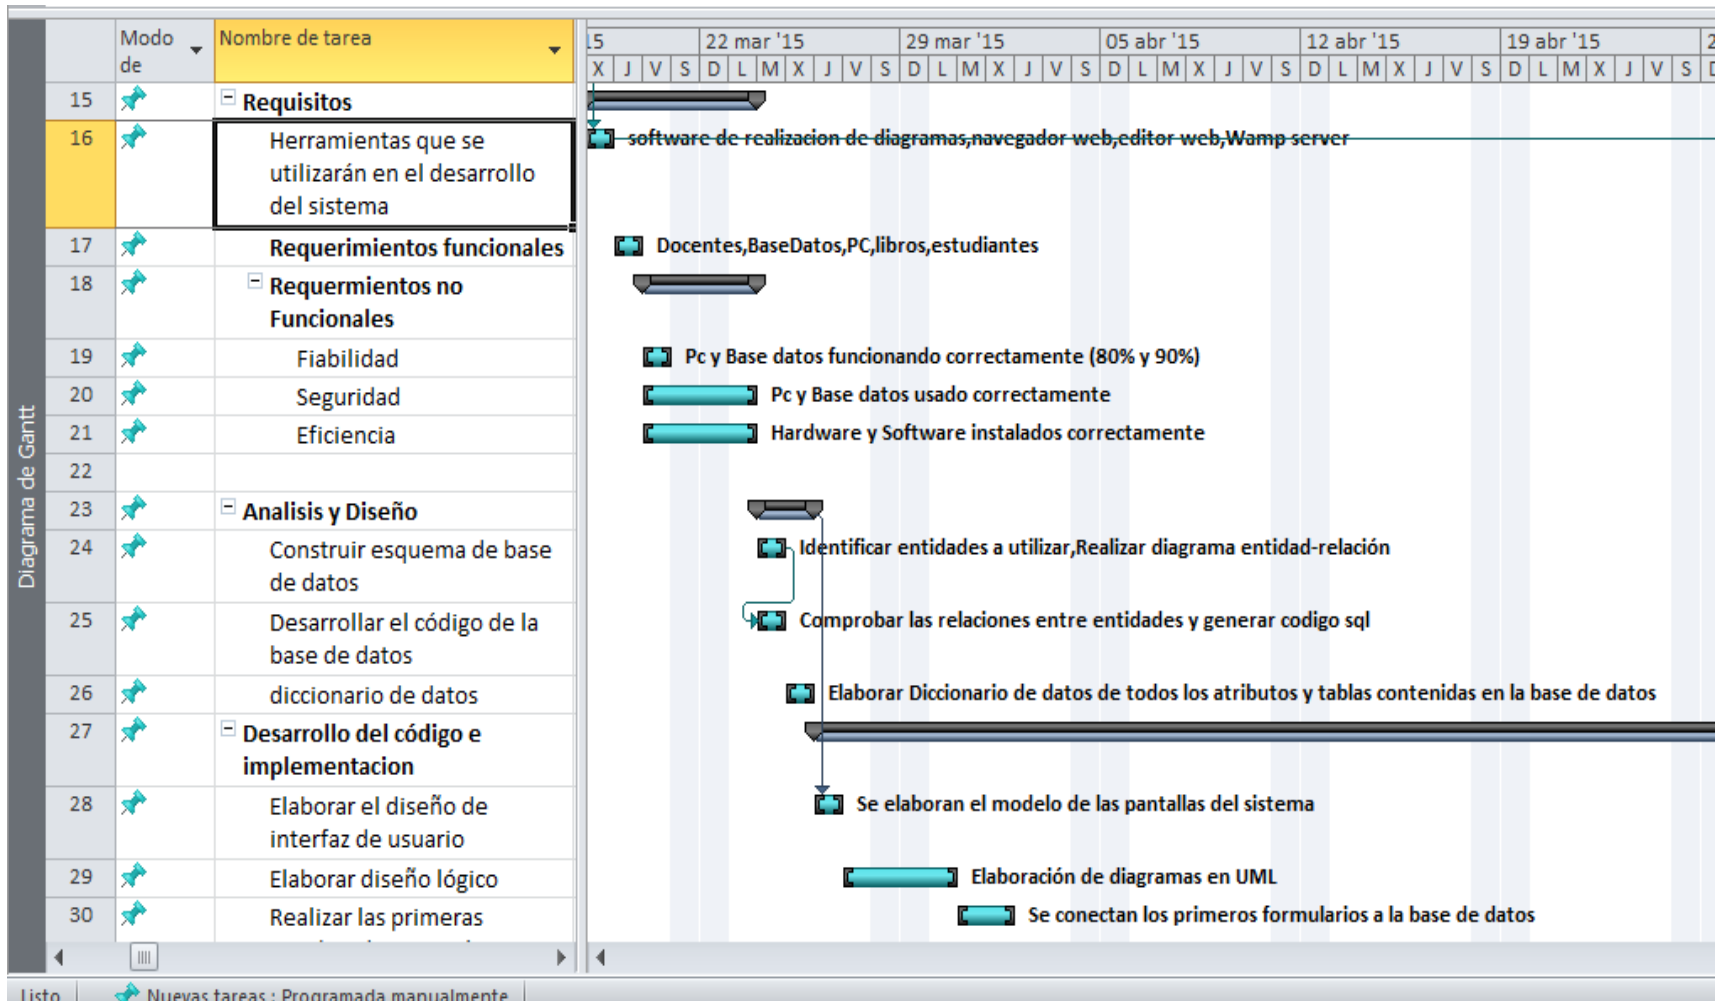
Diagrama de Gantt

| | Modo de | Nombre de tarea |
|---|---|---|
| 15 | | Requisitos |
| 16 | | Herramientas que se utilizarán en el desarrollo del sistema |
| 17 | | Requerimientos funcionales |
| 18 | | Requermientos no Funcionales |
| 19 | | Fiabilidad |
| 20 | | Seguridad |
| 21 | | Eficiencia |
| 22 | | |
| 23 | | Analisis y Diseño |
| 24 | | Construir esquema de base de datos |
| 25 | | Desarrollar el código de la base de datos |
| 26 | | diccionario de datos |
| 27 | | Desarrollo del código e implementacion |
| 28 | | Elaborar el diseño de interfaz de usuario |
| 29 | | Elaborar diseño lógico |
| 30 | | Realizar las primeras |

15 | 22 mar '15 | 29 mar '15 | 05 abr '15 | 12 abr '15 | 19 abr '15 | 2

X J V S D L M X J V S D L M X J V S D L M X J V S D L M X J V S D L M X J V S D

software de realizacion de diagramas,navegador web,editor web,Wamp server

Docentes,BaseDatos,PC,libros,estudiantes

Pc y Base datos funcionando correctamente (80% y 90%)

Pc y Base datos usado correctamente

Hardware y Software instalados correctamente

Identificar entidades a utilizar,Realizar diagrama entidad-relación

Comprobar las relaciones entre entidades y generar codigo sql

Elaborar Diccionario de datos de todos los atributos y tablas contenidas en la base de datos

Se elaboran el modelo de las pantallas del sistema

Elaboración de diagramas en UML

Se conectan los primeros formularios a la base de datos

Listo | Nuevas tareas : Programada manualmente